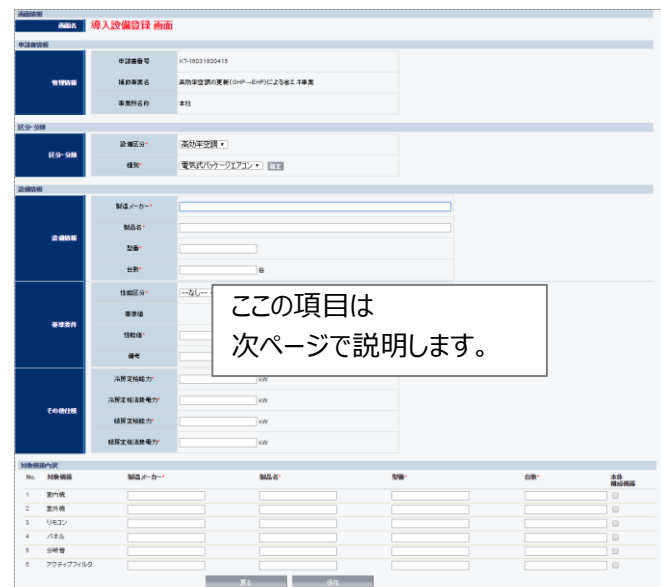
画面情報
画面名 導入設備登録 画面

申請者情報

管理情報

| 申請書番号 | KT-16031600415 |
|---|---|
| 補助事業名 | 高効率空調の更新(GHP→EHP)による省エネ事業 |
| 事業所名称 | 本社 |

区分・分類

区分・分類

| 設備区分* | 高効率空調 ▾ |
|---|---|
| 種別* | 電気式パッケージエアコン ▾ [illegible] |

設備情報

設備情報

| 製造メーカー* | |
|---|---|
| 製品名* | |
| 型番* | |
| 台数* | 台 |

事業要件

| 性能区分* | --なし-- |
|---|---|
| 基準値 | |
| 性能値* | |
| 備考 | |

ここの項目は
次ページで説明します。

その他仕様

| 冷房定格能力* | kW |
|---|---|
| 冷房定格消費電力* | kW |
| 暖房定格能力* | kW |
| 暖房定格消費電力* | kW |

対象機器内訳

| No. | 対象機器 | 製造メーカー* | 製品名* | 型番* | 台数* | 全体補助機器 |
|---|---|---|---|---|---|---|
| 1 | 室内機 | | | | | |
| 2 | 室外機 | | | | | |
| 3 | リモコン | | | | | |
| 4 | パネル | | | | | |
| 5 | 分岐管 | | | | | |
| 6 | アクティブフィルタ | | | | | |

戻る 保存